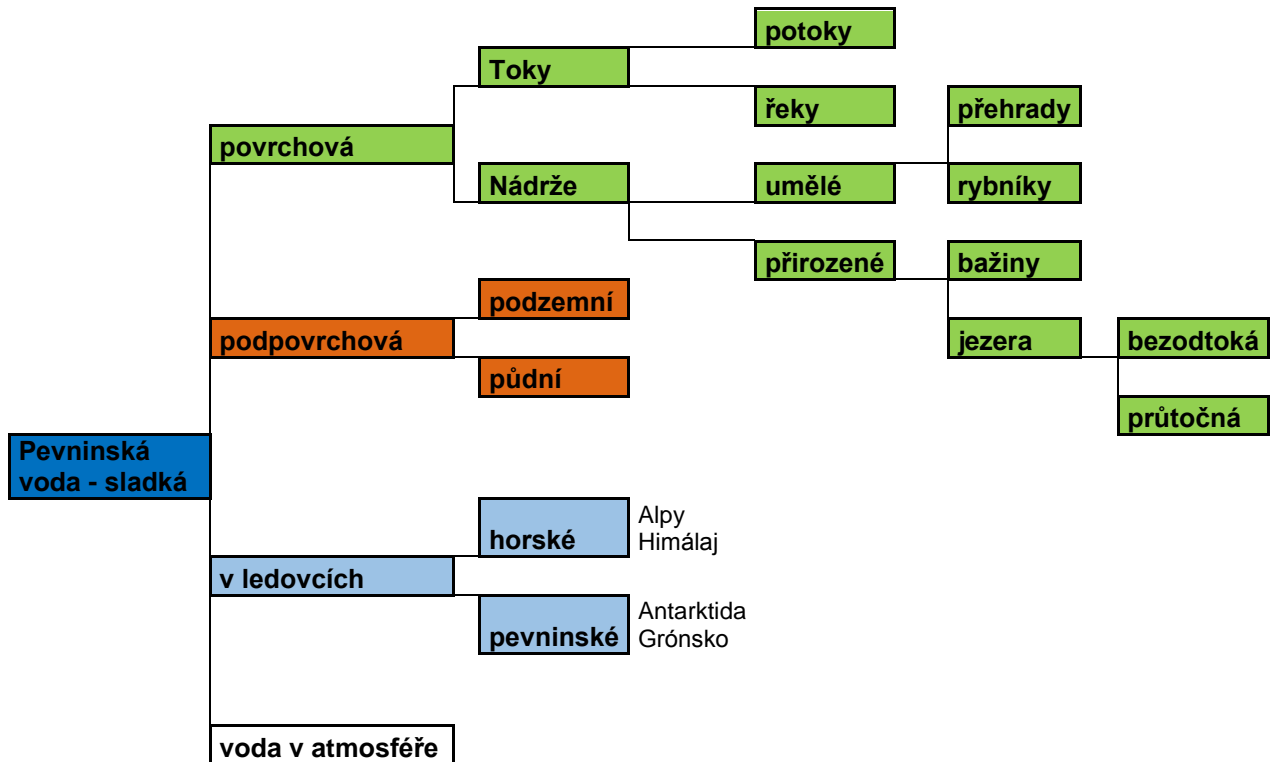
Pevninská voda - sladká

povrchová

Toky

potoky

řeky

Nádrže

umělé

přehrady

rybníky

přirozené

bažiny

jezera

bezodtoká

průtočná

podpovrchová

podzemní

půdní

v ledovcích

horské

Alpy
Himálaj

pevninské

Antarktida
Grónsko

voda v atmosféře